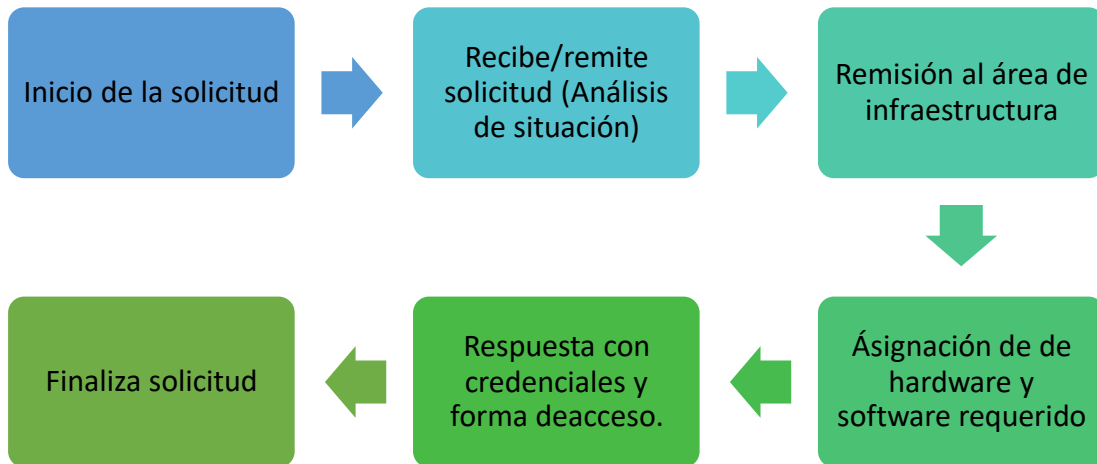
Inicio de la solicitud

Recibe/remite solicitud (Análisis de situación)

Remisión al área de infraestructura

Ásignación de de hardware y software requerido

Respuesta con credenciales y forma deacceso.

Finaliza solicitud